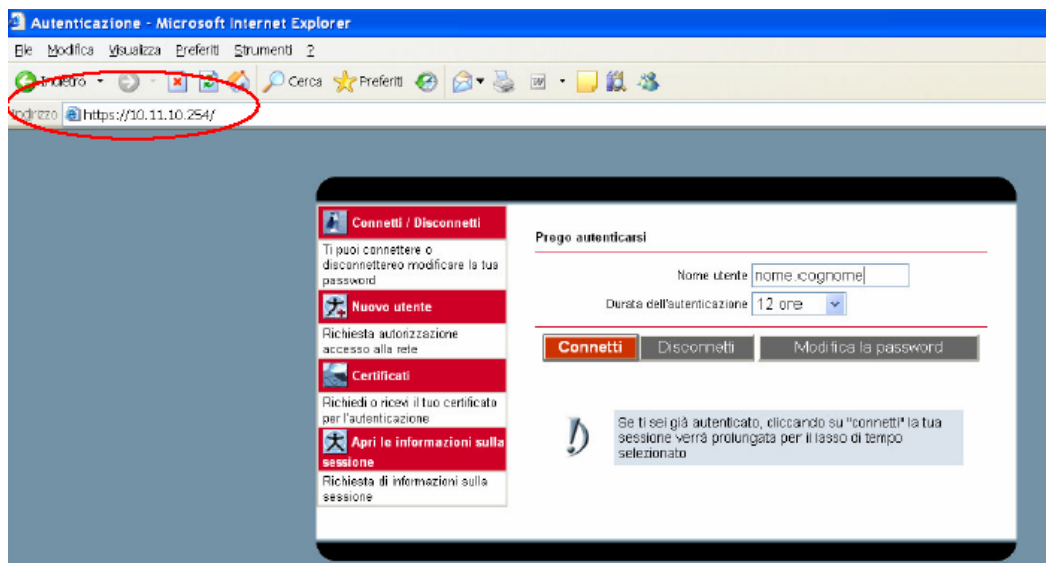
Autenticazione - Microsoft Internet Explorer

File Modifica Visualizza Preferiti Strumenti ?

Indietro Cerca Preferiti

Indirizzo https://10.11.10.254/

Connetti / Disconnetti
Ti puoi connettere o disconnettereo modificare la tua password

Nuovo utente
Richiesta autorizzazione accesso alla rete

Certificati
Richiedi o ricevi il tuo certificato per l'autenticazione

Apri le informazioni sulla sessione
Richiesta di informazioni sulla sessione

Prego autenticarsi

Nome utente nome.cognome

Durata dell'autenticazione 12 ore

Connetti Disconnetti Modifica la password

Se ti sei già autenticato, cliccando su "connetti" la tua sessione verrà prolungata per il lasso di tempo selezionato